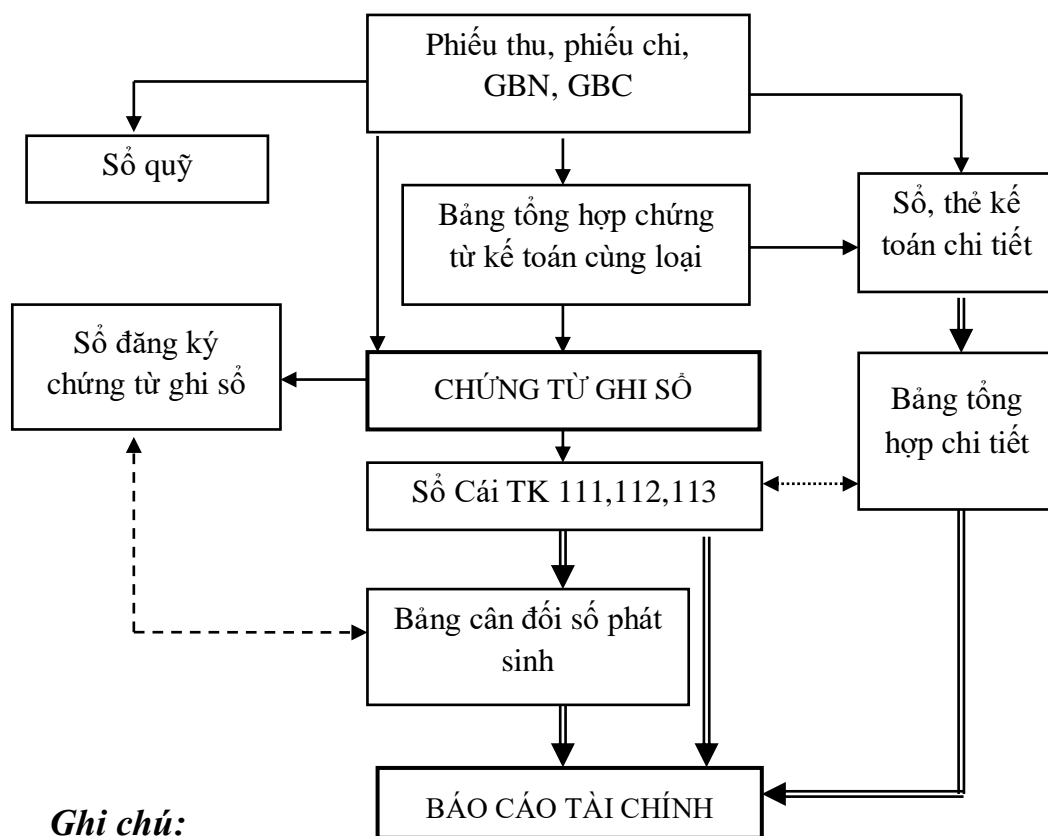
Phiếu thu, phiếu chi, GBN, GBC

Sổ quỹ

Bảng tổng hợp chứng từ kế toán cùng loại

Sổ, thẻ kế toán chi tiết

Sổ đăng ký chứng từ ghi sổ

CHỨNG TỪ GHI SỔ

Bảng tổng hợp chi tiết

Sổ Cái TK 111,112,113

Bảng cân đối số phát sinh

BÁO CÁO TÀI CHÍNH

Ghi chú: